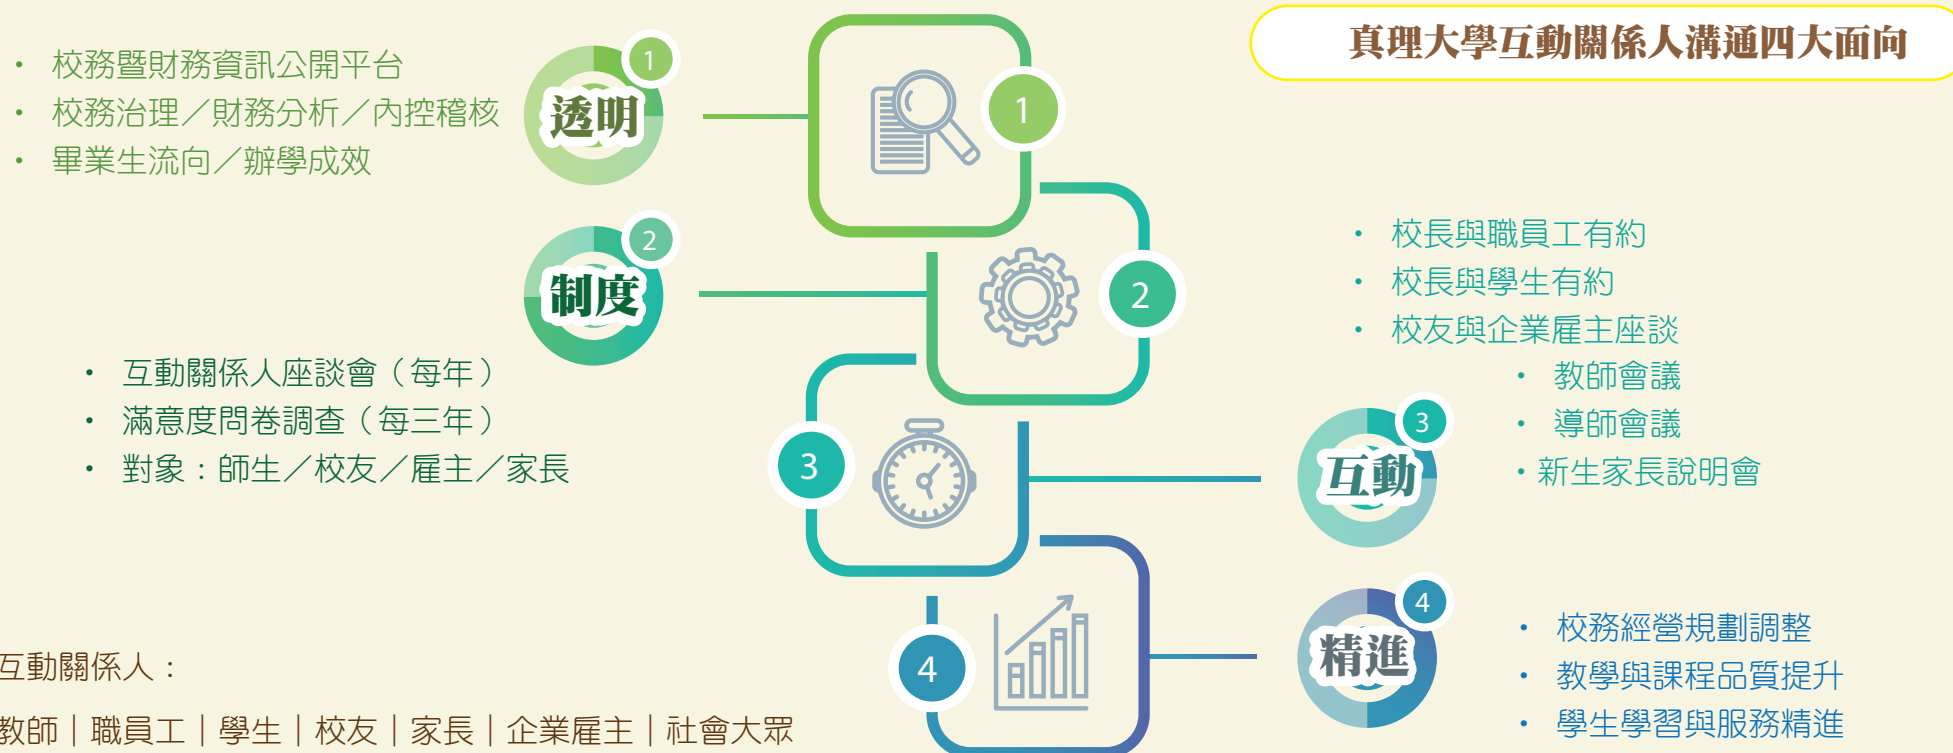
真理大學互動關係人溝通四大面向

• 校務暨財務資訊公開平台
• 校務治理／財務分析／內控稽核
• 畢業生流向／辦學成效

1
透明

1

2
制度

2

• 校長與職員工有約
• 校長與學生有約
• 校友與企業雇主座談
• 教師會議
• 導師會議
• 新生家長說明會

• 互動關係人座談會（每年）
• 滿意度問卷調查（每三年）
• 對象：師生／校友／雇主／家長

3

3
互動

4

4
精進

• 校務經營規劃調整
• 教學與課程品質提升
• 學生學習與服務精進

互動關係人：

教師｜職員工｜學生｜校友｜家長｜企業雇主｜社會大眾